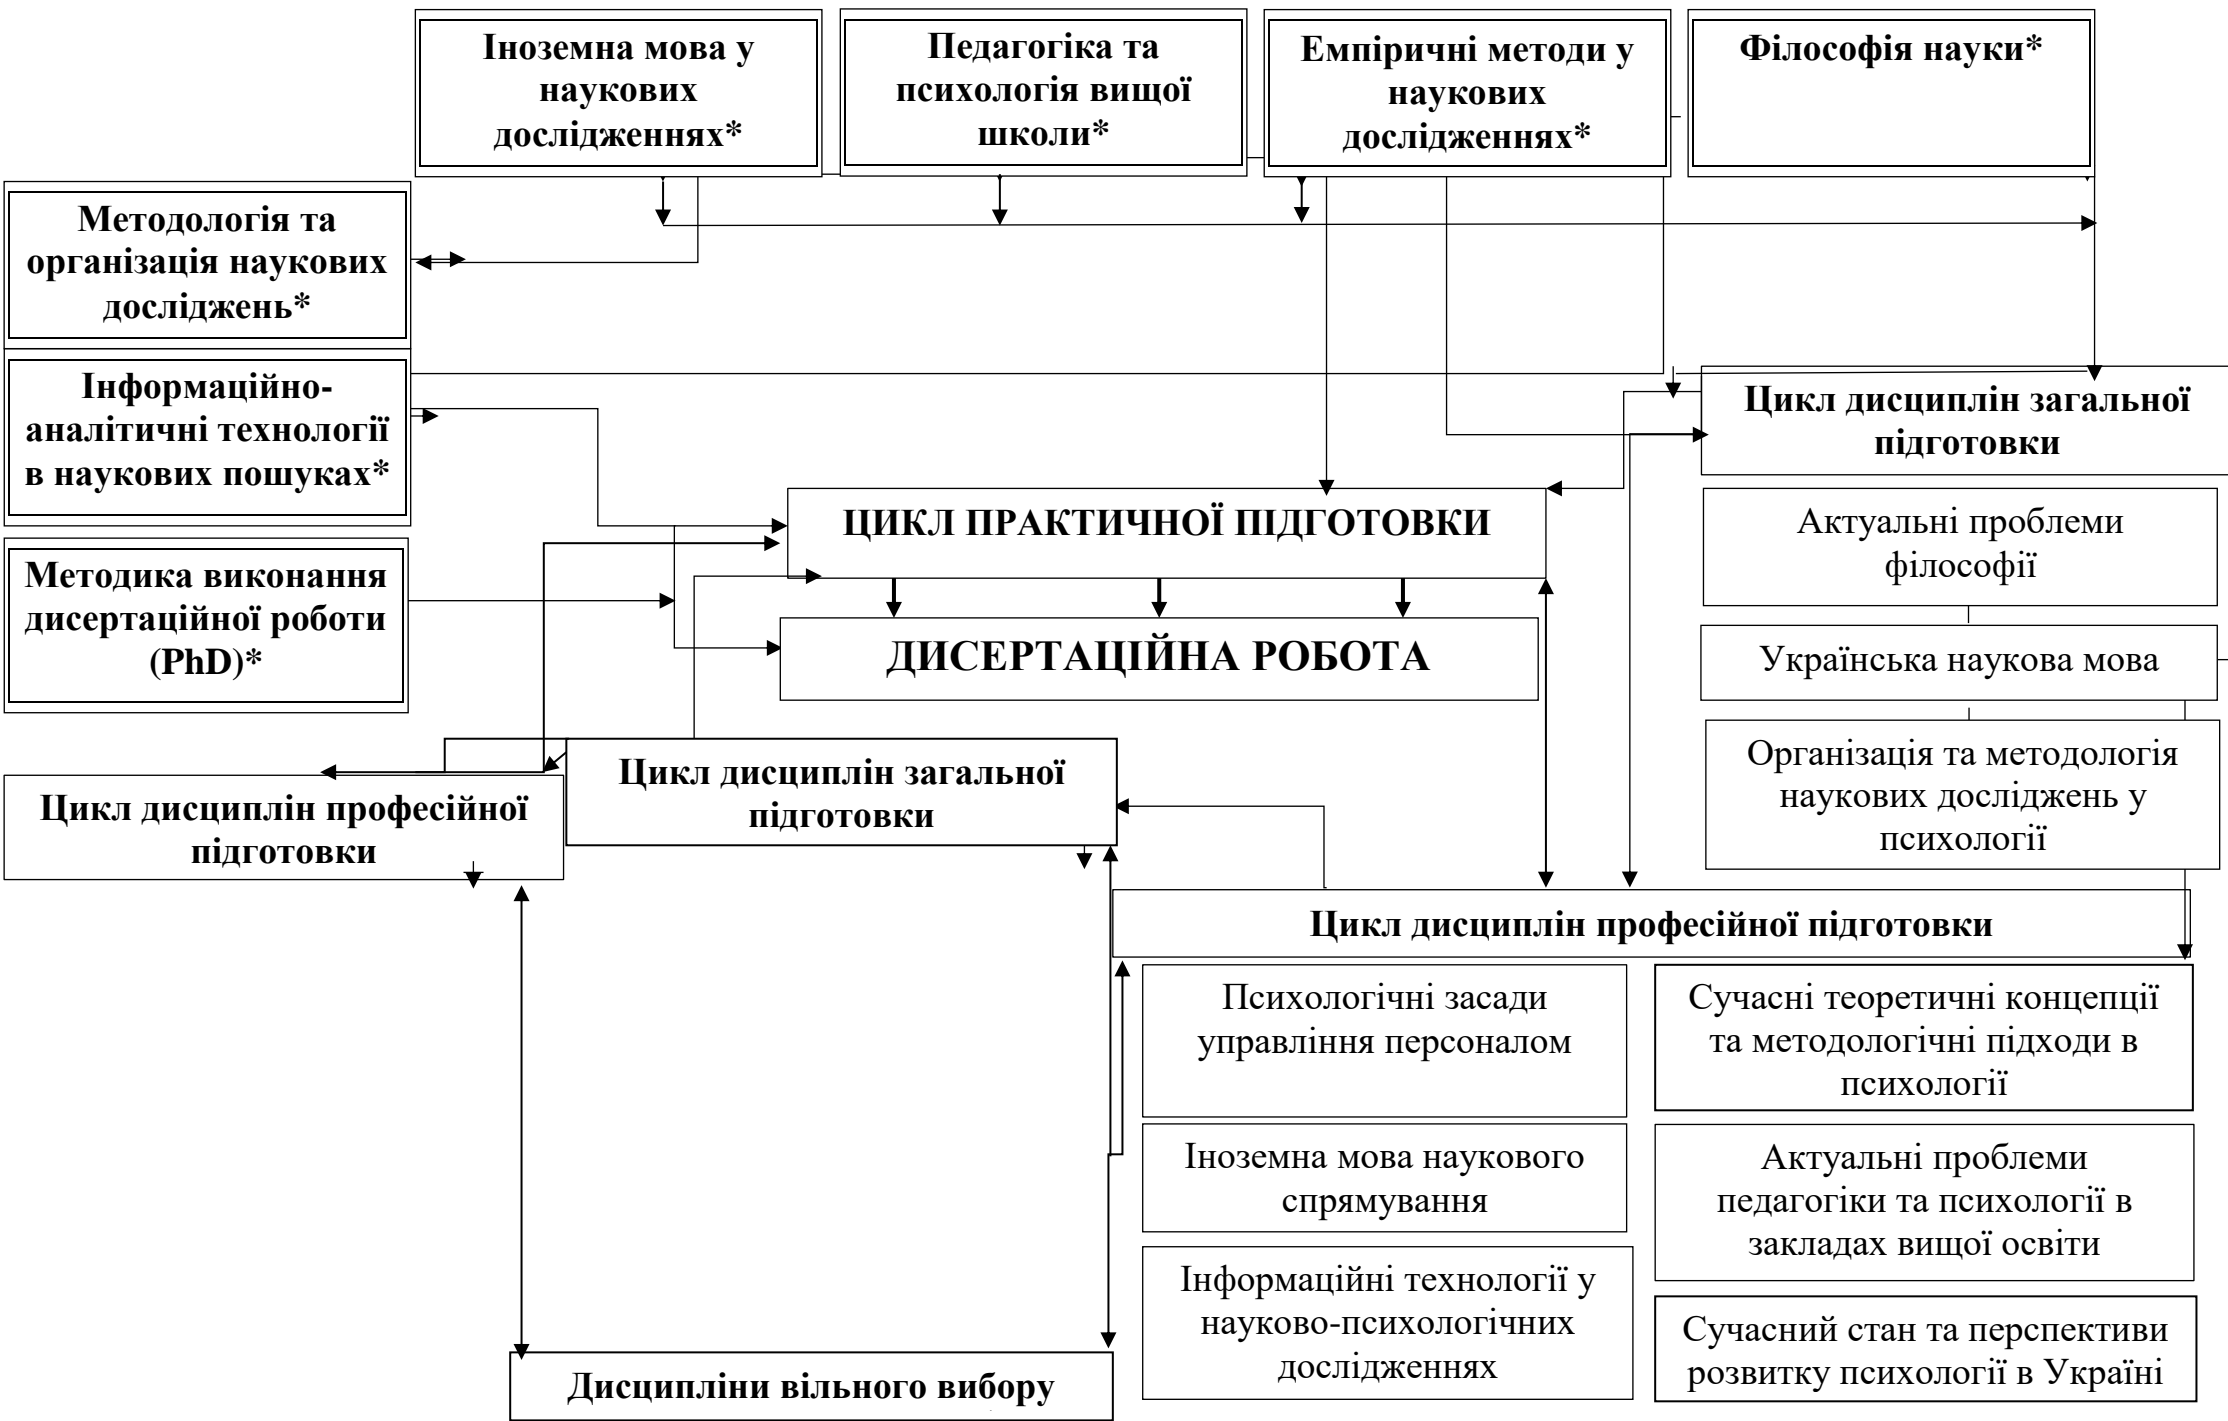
Іноземна мова у наукових дослідженнях*

Педагогіка та психологія вищої школи*

Емпіричні методи у наукових дослідженнях*

Філософія науки*

Методологія та організація наукових досліджень*

Інформаційно-аналітичні технології в наукових пошуках*

Методика виконання дисертаційної роботи (PhD)*

Цикл дисциплін загальної підготовки

Актуальні проблеми філософії

Українська наукова мова

Організація та методологія наукових досліджень у психології

ЦИКЛ ПРАКТИЧНОЇ ПІДГОТОВКИ

ДИСЕРТАЦІЙНА РОБОТА

Цикл дисциплін професійної підготовки

Цикл дисциплін загальної підготовки

Цикл дисциплін професійної підготовки

Психологічні засади управління персоналом

Сучасні теоретичні концепції та методологічні підходи в психології

Іноземна мова наукового спрямування

Актуальні проблеми педагогіки та психології в закладах вищої освіти

Інформаційні технології у науково-психологічних дослідженнях

Сучасний стан та перспективи розвитку психології в Україні

Дисципліни вільного вибору